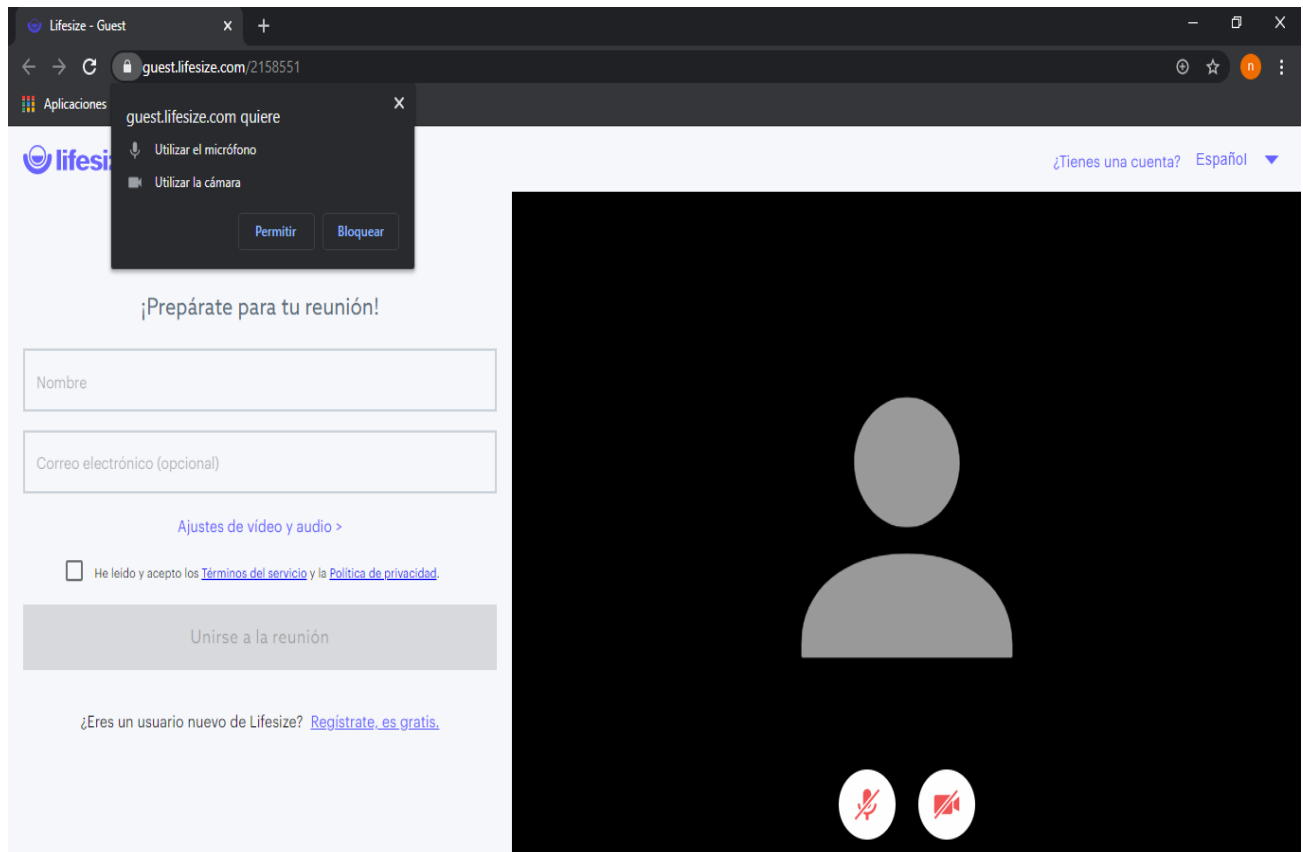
Lifesize - Guest
guest.lifesize.com/2158551
n
Aplicaciones
guest.lifesize.com quiere
Utilizar el micrófono
Utilizar la cámara
Permitir
Bloquear
lifesi
¿Tienes una cuenta? Español
¡Prepárate para tu reunión!
Nombre
Correo electrónico (opcional)
Ajustes de vídeo y audio >
He leído y acepto los Términos del servicio y la Política de privacidad.
Unirse a la reunión
¿Eres un usuario nuevo de Lifesize? Regístrate, es gratis.